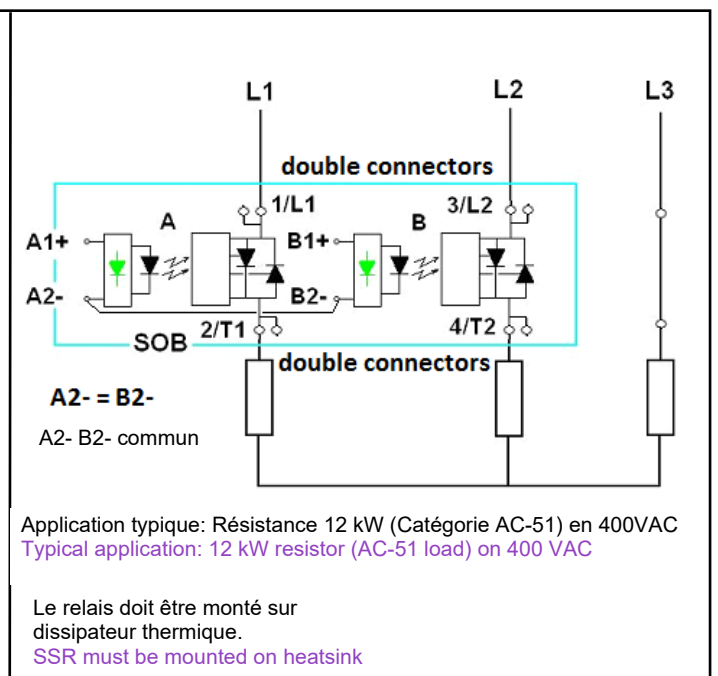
L1

L2

L3

double connectors

1/L1

A

3/L2

B

A1+

B1+

A2-

B2-

2/T1

4/T2

SOB

double connectors

A2- = B2-

A2- B2- commun

Application typique: Résistance 12 kW (Catégorie AC-51) en 400VAC
Typical application: 12 kW resistor (AC-51 load) on 400 VAC

Le relais doit être monté sur dissipateur thermique.
SSR must be mounted on heatsink